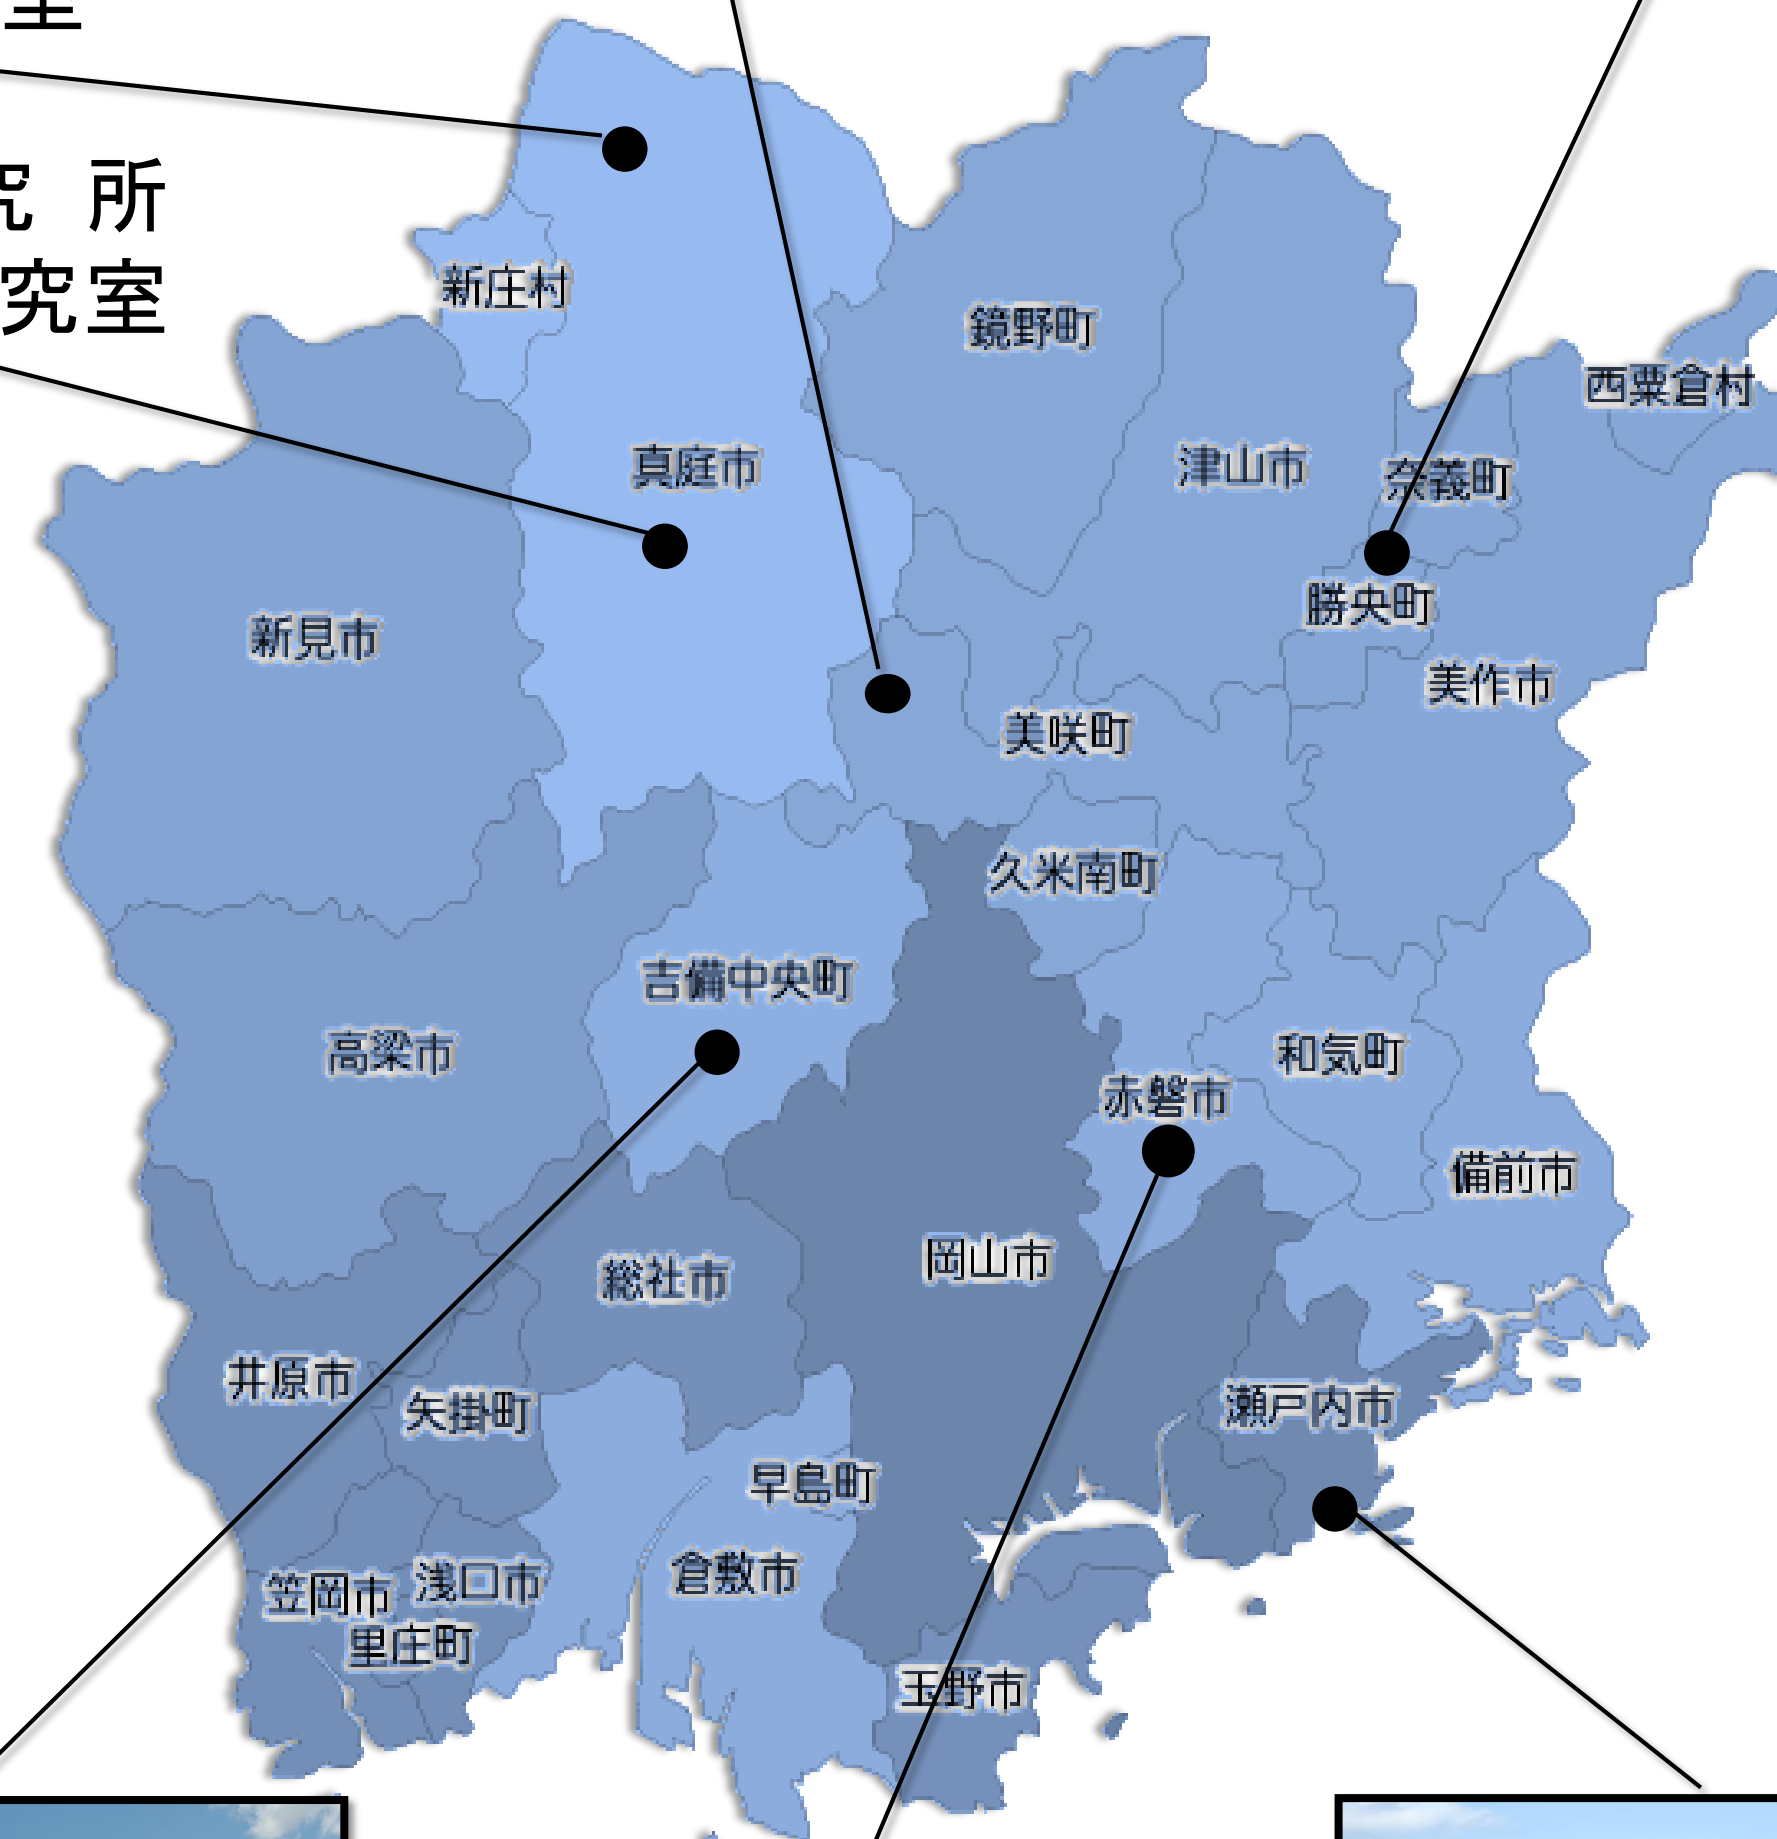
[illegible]
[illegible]究 所
究室

新庄村
鏡野町
西粟倉村
真庭市
津山市
奈義町
勝央町
新見市
美作市
美咲町
久米南町
吉備中央町
和気町
高梁市
赤磐市
備前市
岡山市
総社市
井原市
矢掛町
瀬戸内市
早島町
笠岡市
浅口市
倉敷市
里庄町
玉野市